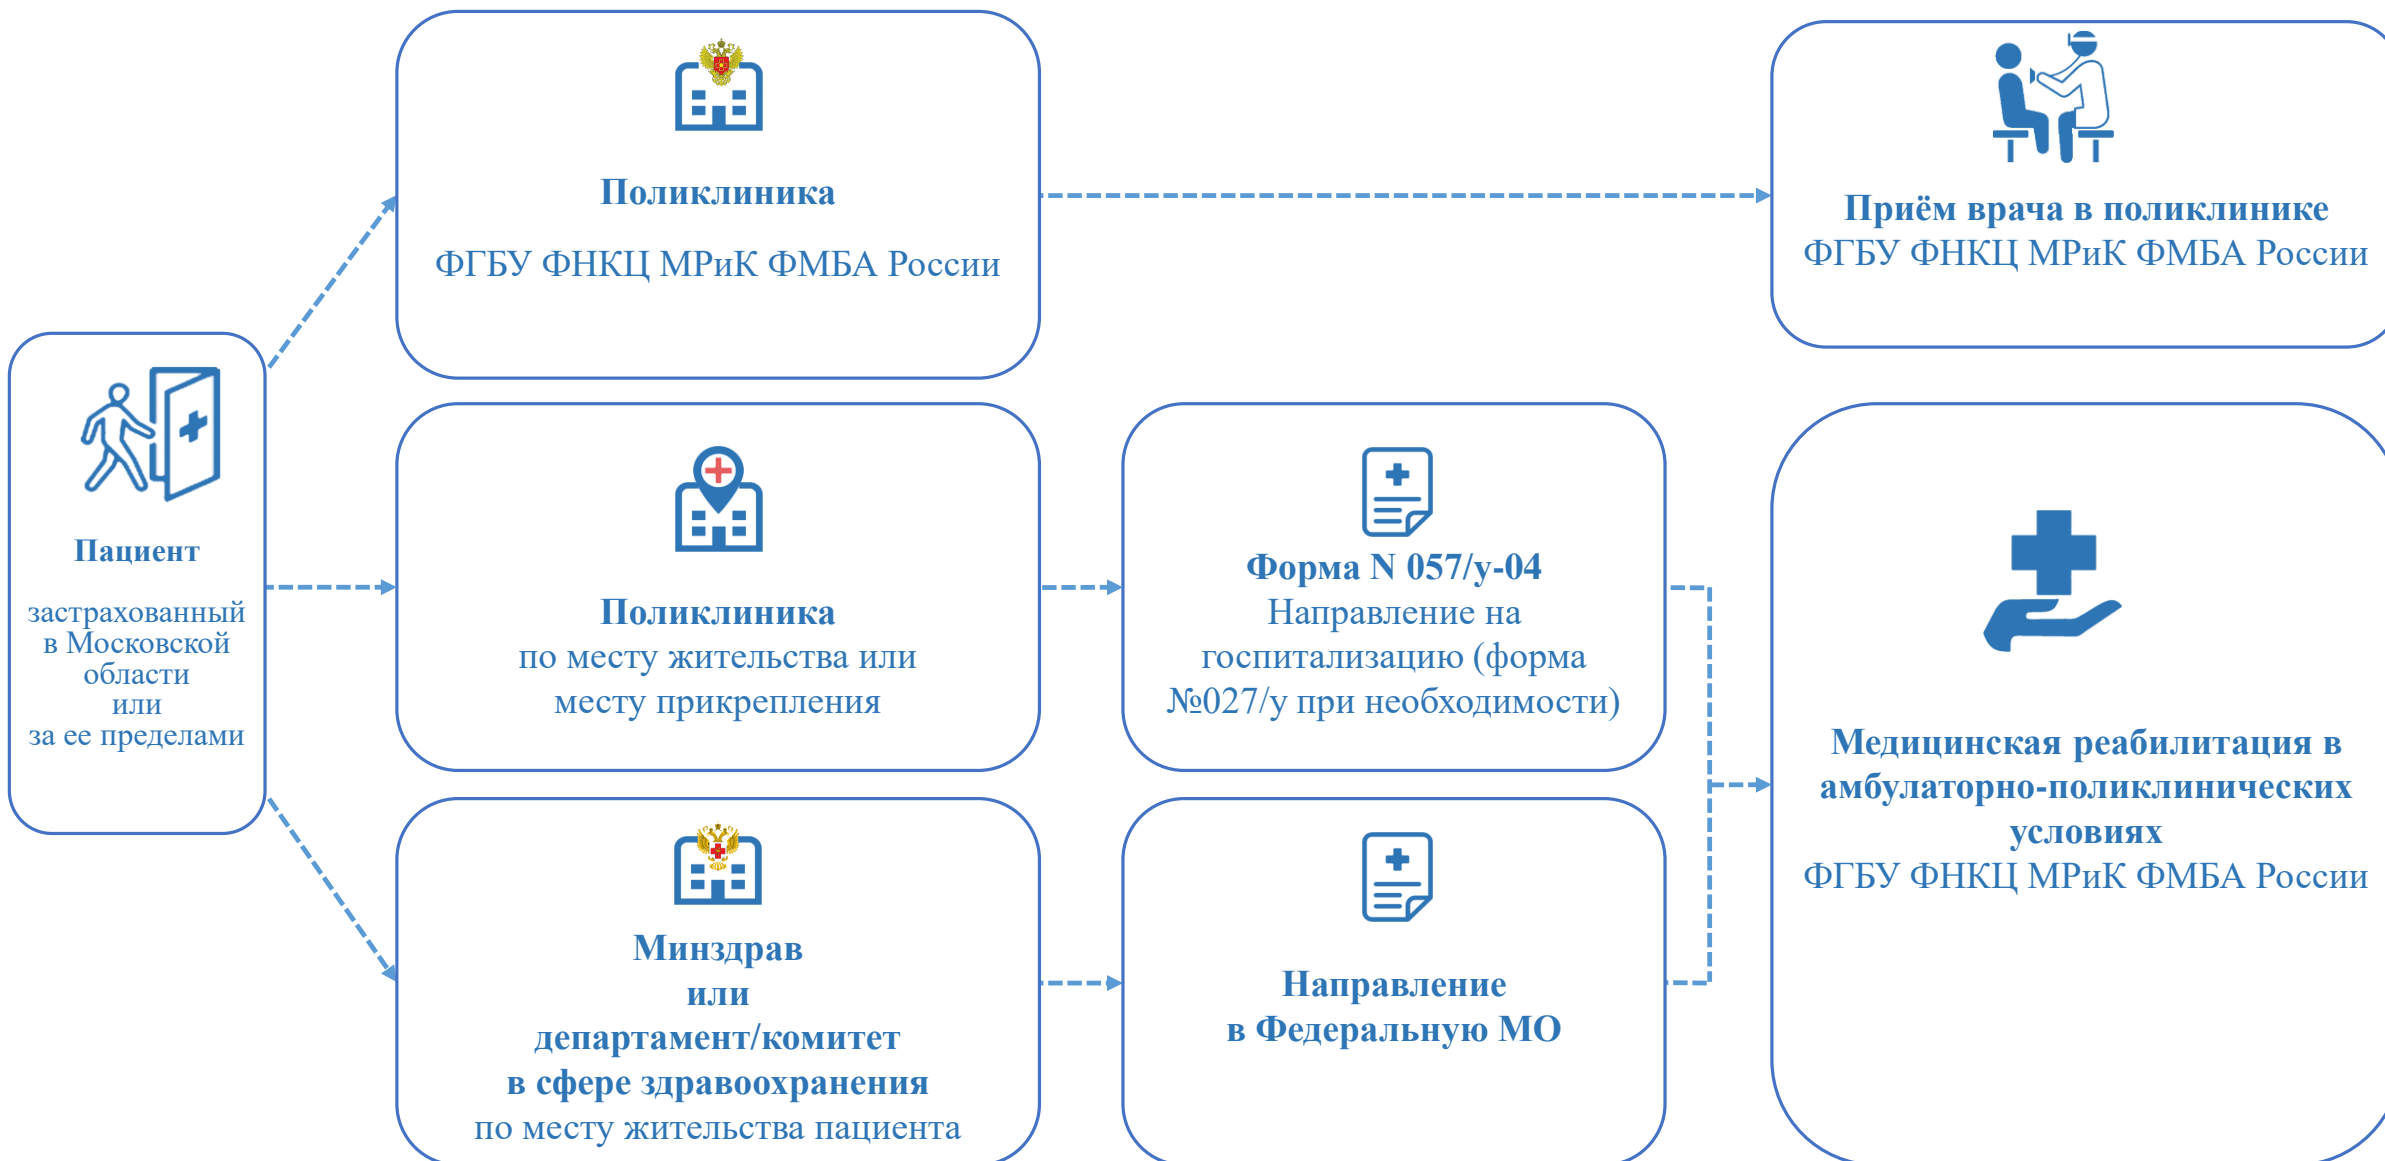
Пациент

застрахованный в Московской области или за ее пределами

Поликлиника

ФГБУ ФНКЦ МРиК ФМБА России

Приём врача в поликлинике
ФГБУ ФНКЦ МРиК ФМБА России

Поликлиника
по месту жительства или месту прикрепления

Форма N 057/у-04
Направление на госпитализацию (форма №027/у при необходимости)

Медицинская реабилитация в амбулаторно-поликлинических условиях
ФГБУ ФНКЦ МРиК ФМБА России

Минздрав
или
департамент/комитет
в сфере здравоохранения
по месту жительства пациента

Направление
в Федеральную МО